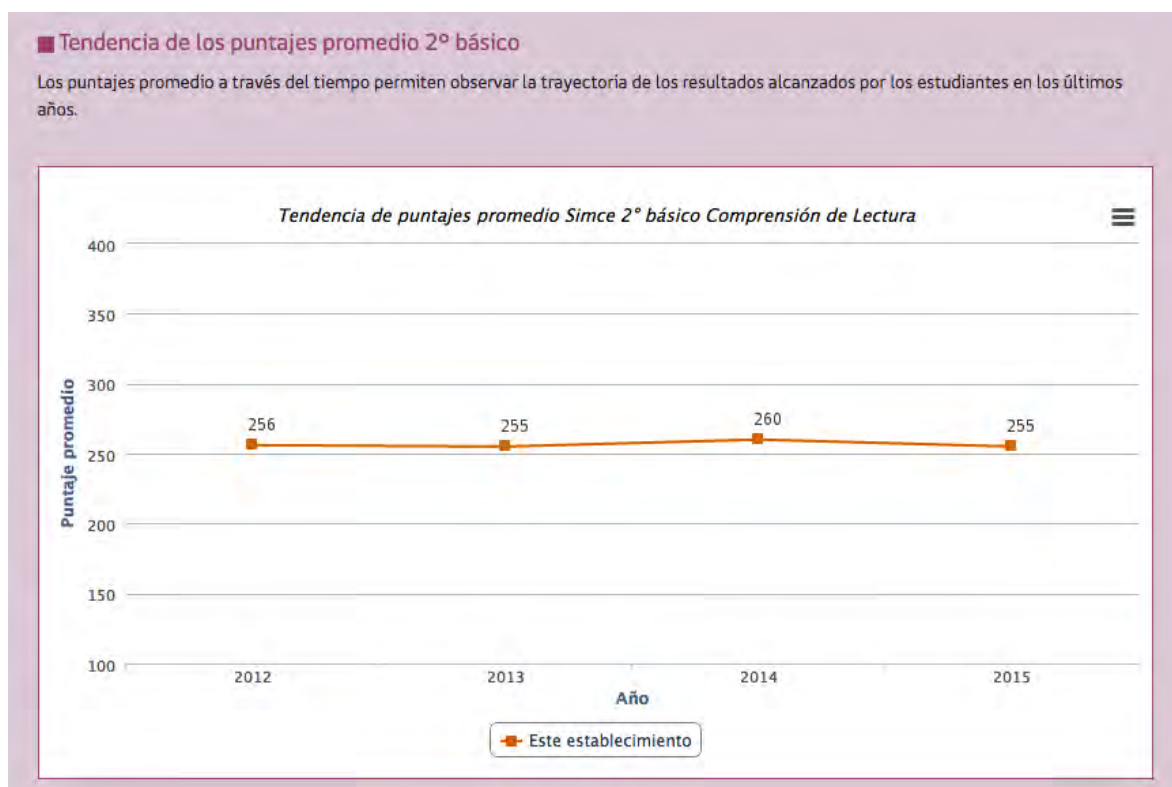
Tendencia de los puntajes promedio 2º básico

Los puntajes promedio a través del tiempo permiten observar la trayectoria de los resultados alcanzados por los estudiantes en los últimos años.

Tendencia de puntajes promedio Simce 2° básico Comprensión de Lectura

400
350
300
250
200
150
100

Puntaje promedio

256
255
260
255

2012
2013
2014
2015

Año

Este establecimiento